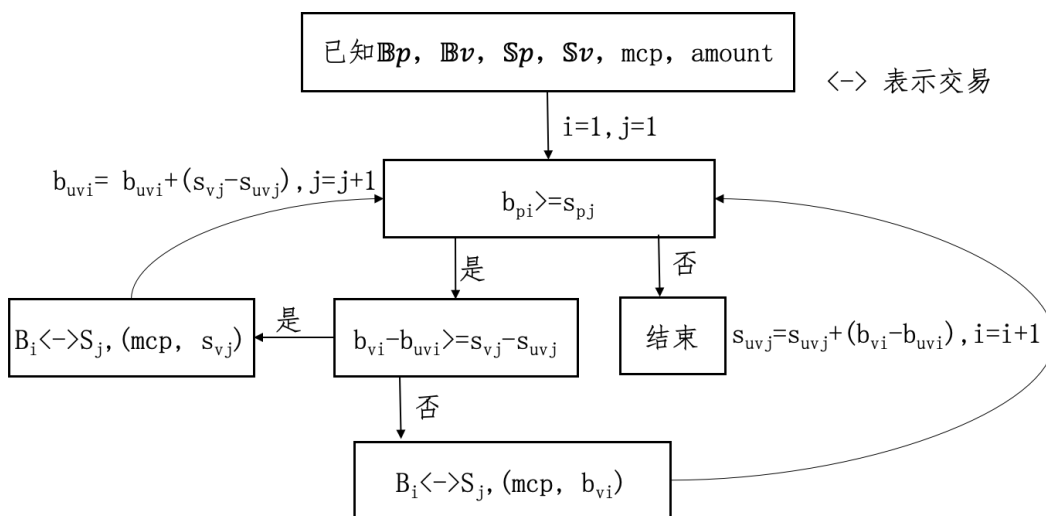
已知$\mathbb{B}p$，$\mathbb{B}v$，$\mathbb{S}p$，$\mathbb{S}v$，mcp，amount

<-> 表示交易

i=1, j=1

$b_{uvi}$= $b_{uvi}$+($s_{vj}$-$s_{uvj}$), j=j+1

$b_{pi}$>=$s_{pj}$

是

否

$B_i$<->$S_j$, (mcp, $s_{vj}$)

是

$b_{vi}$-$b_{uvi}$>=$s_{vj}$-$s_{uvj}$

结束

$s_{uvj}$=$s_{uvj}$+($b_{vi}$-$b_{uvi}$), i=i+1

否

$B_i$<->$S_j$, (mcp, $b_{vi}$)